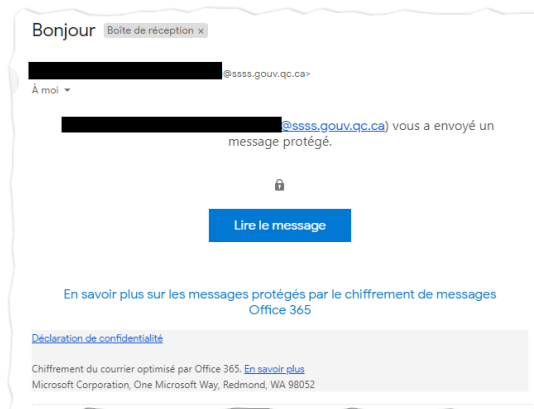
Bonjour Boîte de réception ×

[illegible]@ssss.gouv.qc.ca>
À moi

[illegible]@ssss.gouv.qc.ca) vous a envoyé un message protégé.

Lire le message

En savoir plus sur les messages protégés par le chiffrement de messages Office 365

Déclaration de confidentialité

Chiffrement du courrier optimisé par Office 365. En savoir plus
Microsoft Corporation, One Microsoft Way, Redmond, WA 98052